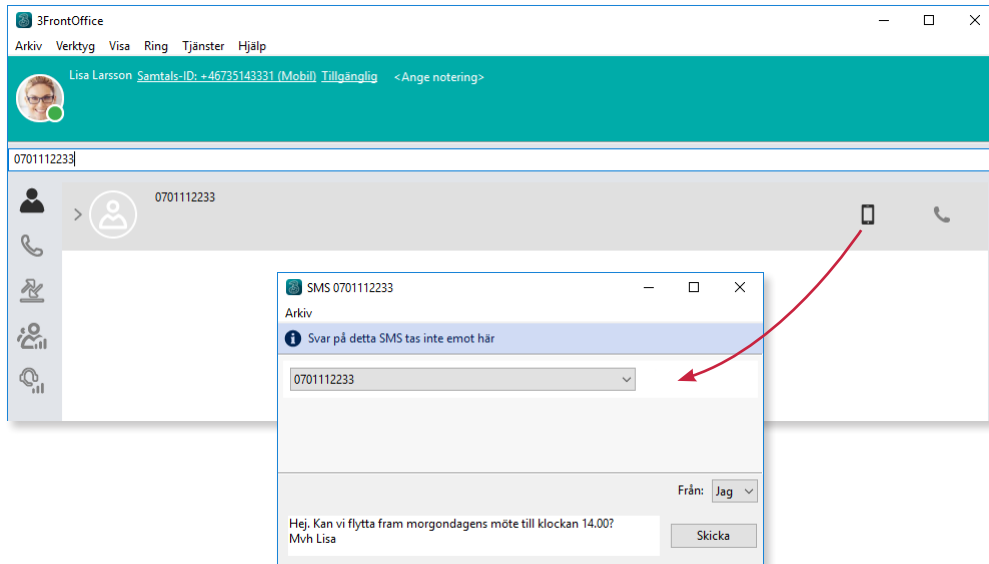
3FrontOffice

Arkiv Verktyg Visa Ring Tjänster Hjälp

Lisa Larsson Samtals-ID: +46735143331 (Mobil) Tillgänglig <Ange notering>

0701112233

0701112233

SMS 0701112233

Arkiv

Svar på detta SMS tas inte emot här

0701112233

Från: Jag

Hej. Kan vi flytta fram morgondagens möte till klockan 14.00?
Mvh Lisa

Skicka